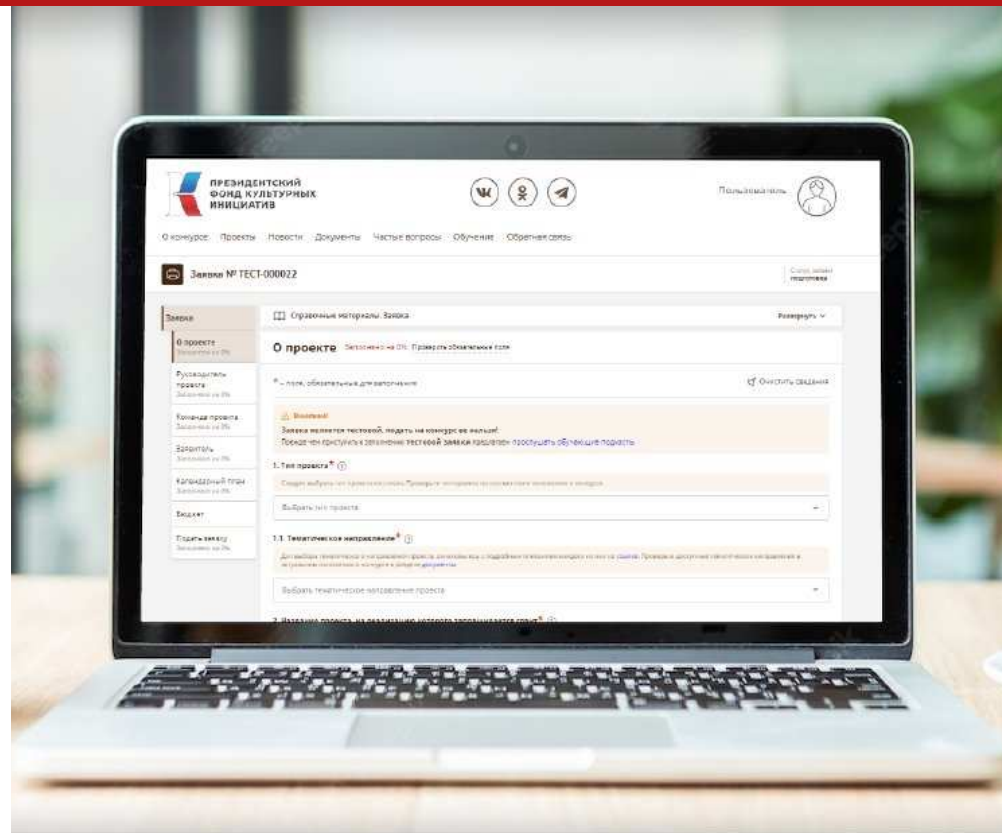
ПРЕЗИДЕНТСКИЙ ФОНД КУЛЬТУРНЫХ ИНИЦИАТИВ

Пользователь

О конкурсе Проекты Новости Документы Частые вопросы Обучение Обратная связь

Заявка № ТЕСТ-000022

Статус заявки подготовка

Заявка

О проекте Заполнено на 0%

Руководитель проекта Заполнено на 0%

Команда проекта Заполнено на 0%

Заявитель Заполнено на 0%

Календарный план Заполнено на 0%

Бюджет

Подать заявку Заполнено на 0%

Справочные материалы. Заявка

Развернуть

О проекте Заполнено на 0% Проверить обязательные поля

* – поля, обязательные для заполнения

Очистить сведения

Внимание!

Заявка является тестовой, подать на конкурс ее нельзя!

Прежде чем приступить к заполнению тестовой заявки предлагаем прослушать обучающие подкасты

1. Тип проекта*

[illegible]

Выбрать тип проекта

1.1. Тематическое направление*

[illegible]

Выбрать тематическое направление проекта

2. Название проекта, на реализацию которого запрашивается грант*